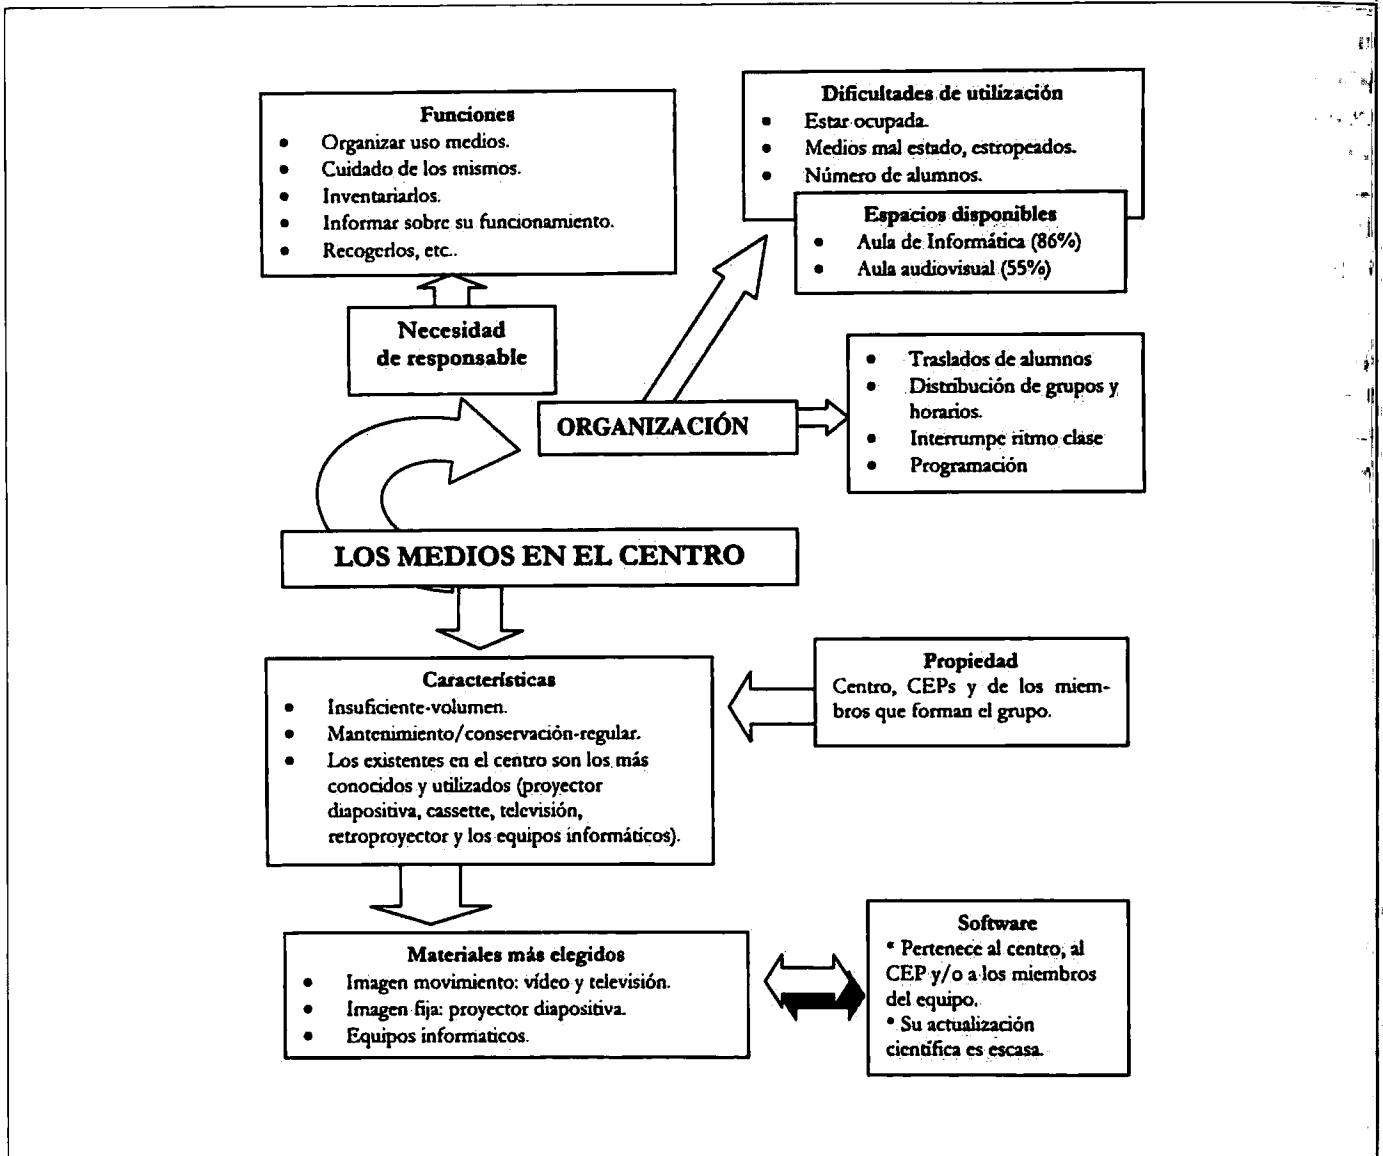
**Funciones**
- Organizar uso medios.
- Cuidado de los mismos.
- Inventariarlos.
- Informar sobre su funcionamiento.
- Recogerlos, etc..

**Dificultades de utilización**
- Estar ocupada.
- Medios mal estado, estropeados.
- Número de alumnos.

**Espacios disponibles**
- Aula de Informática (86%)
- Aula audiovisual (55%)

Necesidad de responsable

- Traslados de alumnos
- Distribución de grupos y horarios.
- Interrumpe ritmo clase
- Programación

ORGANIZACIÓN

LOS MEDIOS EN EL CENTRO

**Características**
- Insuficiente-volumen.
- Mantenimiento/conservación-regular.
- Los existentes en el centro son los más conocidos y utilizados (proyector diapositiva, cassette, televisión, retroproyector y los equipos informáticos).

**Propiedad**
Centro, CEPs y de los miembros que forman el grupo.

**Materiales más elegidos**
- Imagen movimiento: vídeo y televisión.
- Imagen fija: proyector diapositiva.
- Equipos informaticos.

**Software**
* Pertenece al centro, al CEP y/o a los miembros del equipo.
* Su actualización científica es escasa.